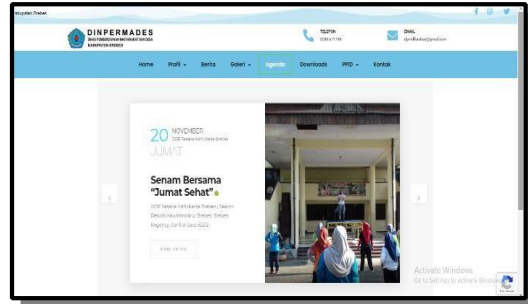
Kabupaten Brebes

DINPERMADES
DINAS PEMBERDAYAAN MASYARAKAT DAN DESA KABUPATEN BREBES

TELEPON
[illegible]

EMAIL
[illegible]

Home Profil Berita Galeri Agenda Downloads PPID Kontak

20 NOVEMBER
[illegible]
JUMAT

Senam Bersama "Jumat Sehat"

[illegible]

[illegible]

Activate Windows
Go to Settings to activate Windows.